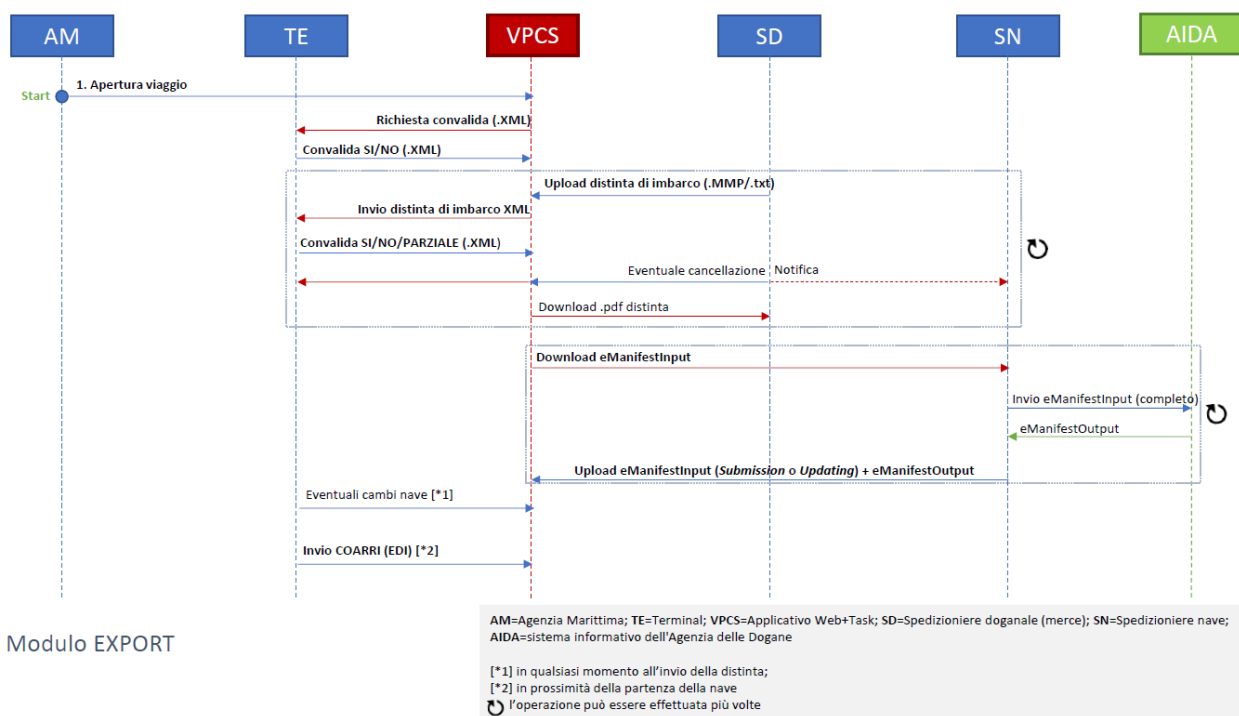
AM
TE
VPCS
SD
SN
AIDA

Start
1. Apertura viaggio
Richiesta convalida (.XML)
Convalida SI/NO (.XML)
Upload distinta di imbarco (.MMP/.txt)
Invio distinta di imbarco XML
Convalida SI/NO/PARZIALE (.XML)
Eventuale cancellazione
Notifica
Download .pdf distinta
Download eManifestInput
Invio eManifestInput (completo)
eManifestOutput
Upload eManifestInput (*Submission* o *Updating*) + eManifestOutput
Eventuali cambi nave [*1]
Invio COARRI (EDI) [*2]

Modulo EXPORT

AM=Agenzia Marittima; TE=Terminal; VPCS=Applicativo Web+Task; SD=Spedizioniere doganale (merce); SN=Spedizioniere nave; AIDA=sistema informativo dell'Agenzia delle Dogane

[*1] in qualsiasi momento all'invio della distinta;
[*2] in prossimità della partenza della nave
l'operazione può essere effettuata più volte